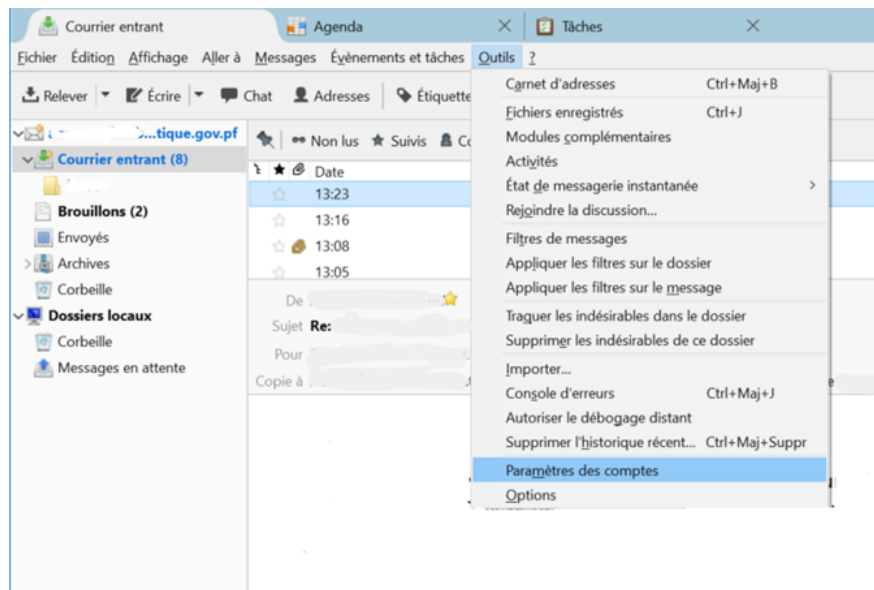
Courrier entrant
Agenda
Tâches

Fichier Édition Affichage Aller à Messages Évènements et tâches Outils ?

Relever Écrire Chat Adresses Étiquette

...tique.gov.pf
Courrier entrant (8)
Brouillons (2)
Envoyés
Archives
Corbeille
Dossiers locaux
Corbeille
Messages en attente

Non lus Suivis Co
Date
13:23
13:16
13:08
13:05

De
Sujet Re:
Pour
Copie à

Carnet d'adresses Ctrl+Maj+B
Fichiers enregistrés Ctrl+J
Modules complémentaires
Activités
État de messagerie instantanée
Rejoindre la discussion...
Filtres de messages
Appliquer les filtres sur le dossier
Appliquer les filtres sur le message
Traquer les indésirables dans le dossier
Supprimer les indésirables de ce dossier
Importer...
Console d'erreurs Ctrl+Maj+J
Autoriser le débogage distant
Supprimer l'historique récent... Ctrl+Maj+Suppr
Paramètres des comptes
Options